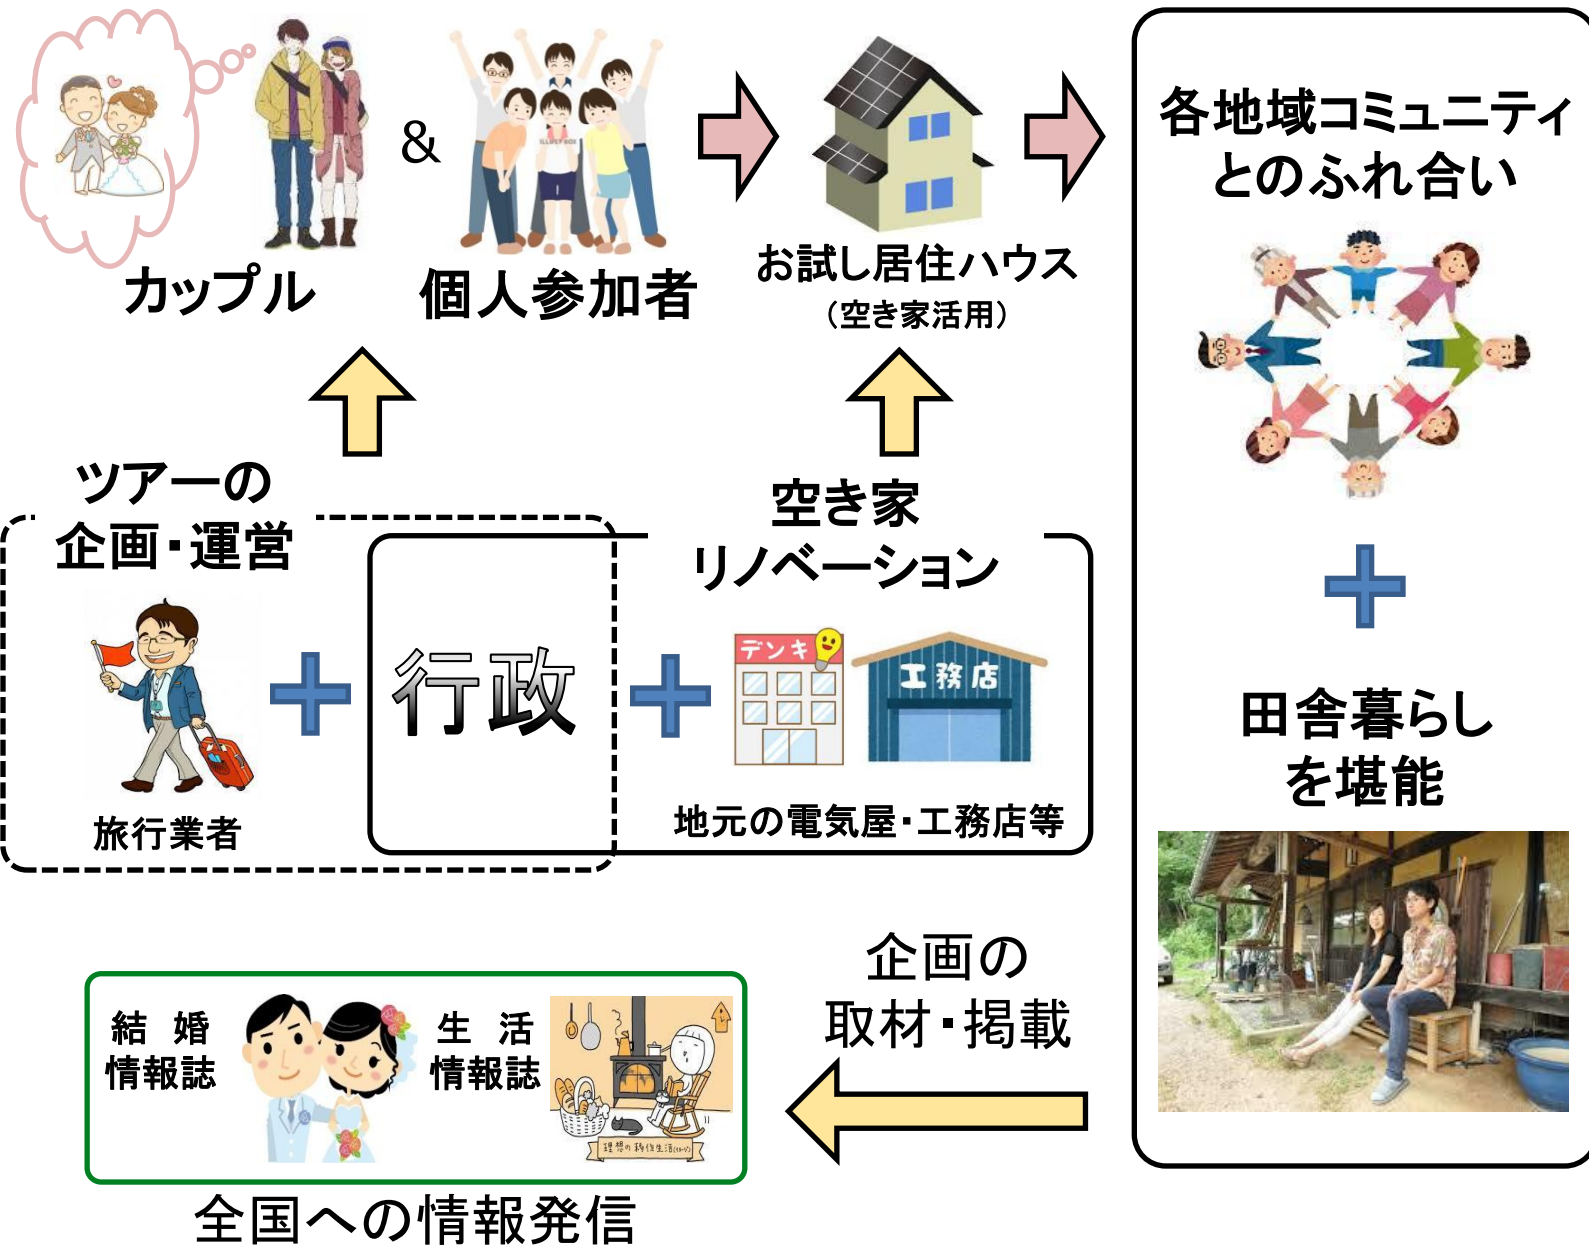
カップル

&

個人参加者

お試し居住ハウス
（空き家活用）

各地域コミュニティとのふれ合い

ツアーの
企画・運営

旅行業者

行政

空き家
リノベーション

デンキ

工務店

地元の電気屋・工務店等

田舎暮らし
を堪能

企画の
取材・掲載

結　婚
情報誌

生　活
情報誌

理想の移住生活

全国への情報発信